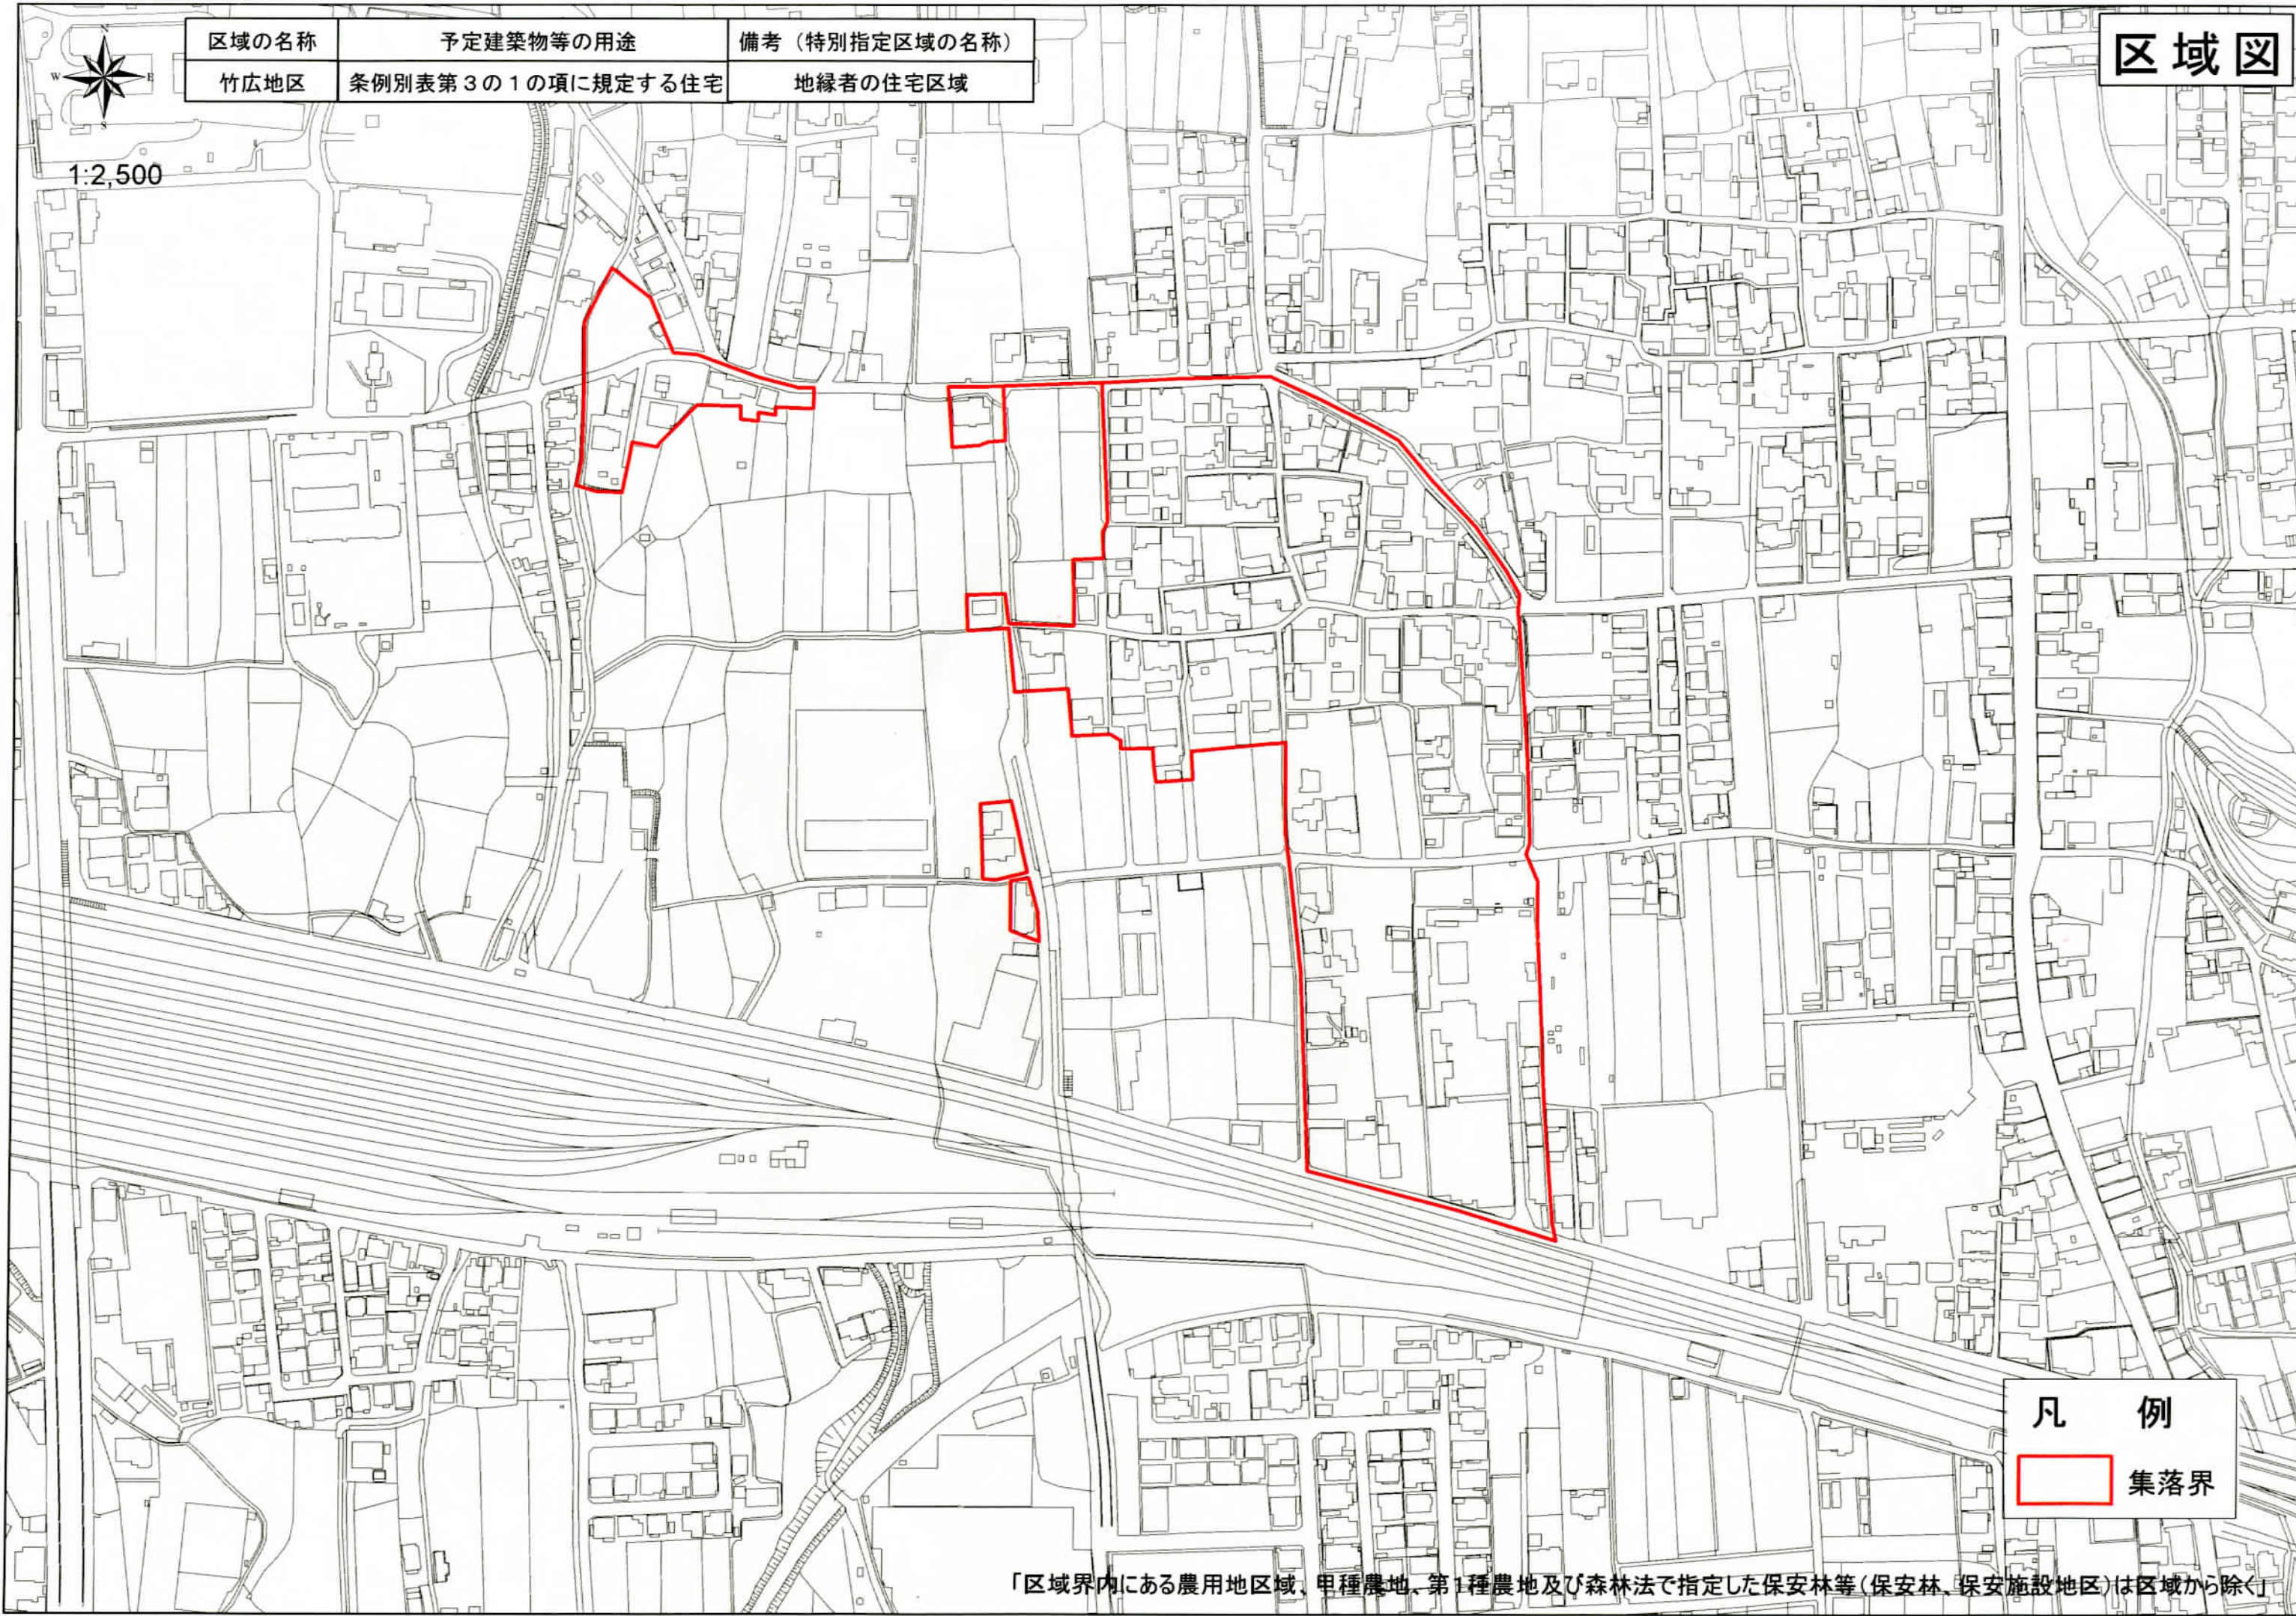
| 区域の名称 | 予定建築物等の用途 | 備考（特別指定区域の名称） |
|---|---|---|
| 竹広地区 | 条例別表第３の１の項に規定する住宅 | 地縁者の住宅区域 |

区域図

N
W
E
S

1:2,500

凡　例

集落界

「区域界内にある農用地区域、甲種農地、第1種農地及び森林法で指定した保安林等（保安林、保安施設地区）は区域から除く」